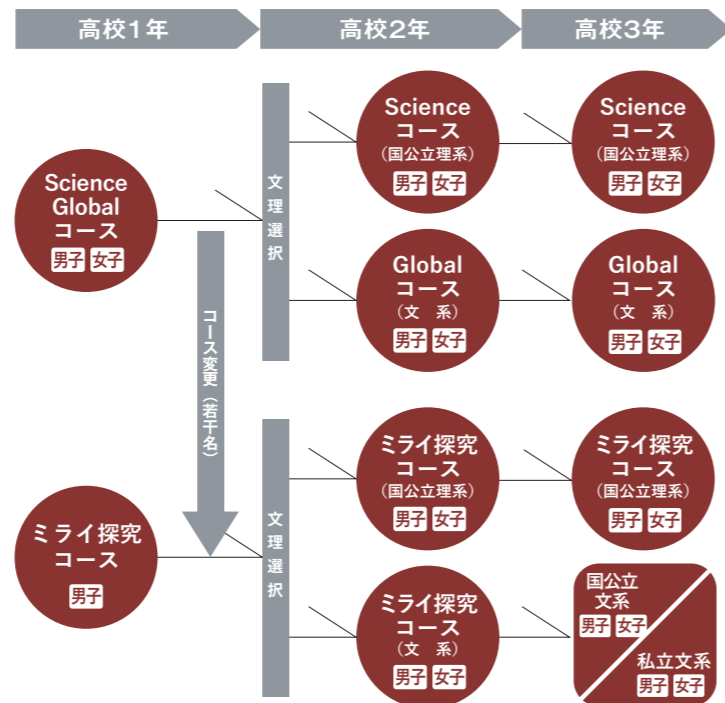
高校1年

高校2年

高校3年

Science Global コース
男子 女子

文理選択

Science コース
（国公立理系）
男子 女子

Science コース
（国公立理系）
男子 女子

Global コース
（文　系）
男子 女子

Global コース
（文　系）
男子 女子

コース変更（若干名）

ミライ探究 コース
男子

文理選択

ミライ探究 コース
（国公立理系）
男子 女子

ミライ探究 コース
（国公立理系）
男子 女子

ミライ探究 コース
（文　系）
男子 女子

国公立 文系
男子 女子

私立文系
男子 女子